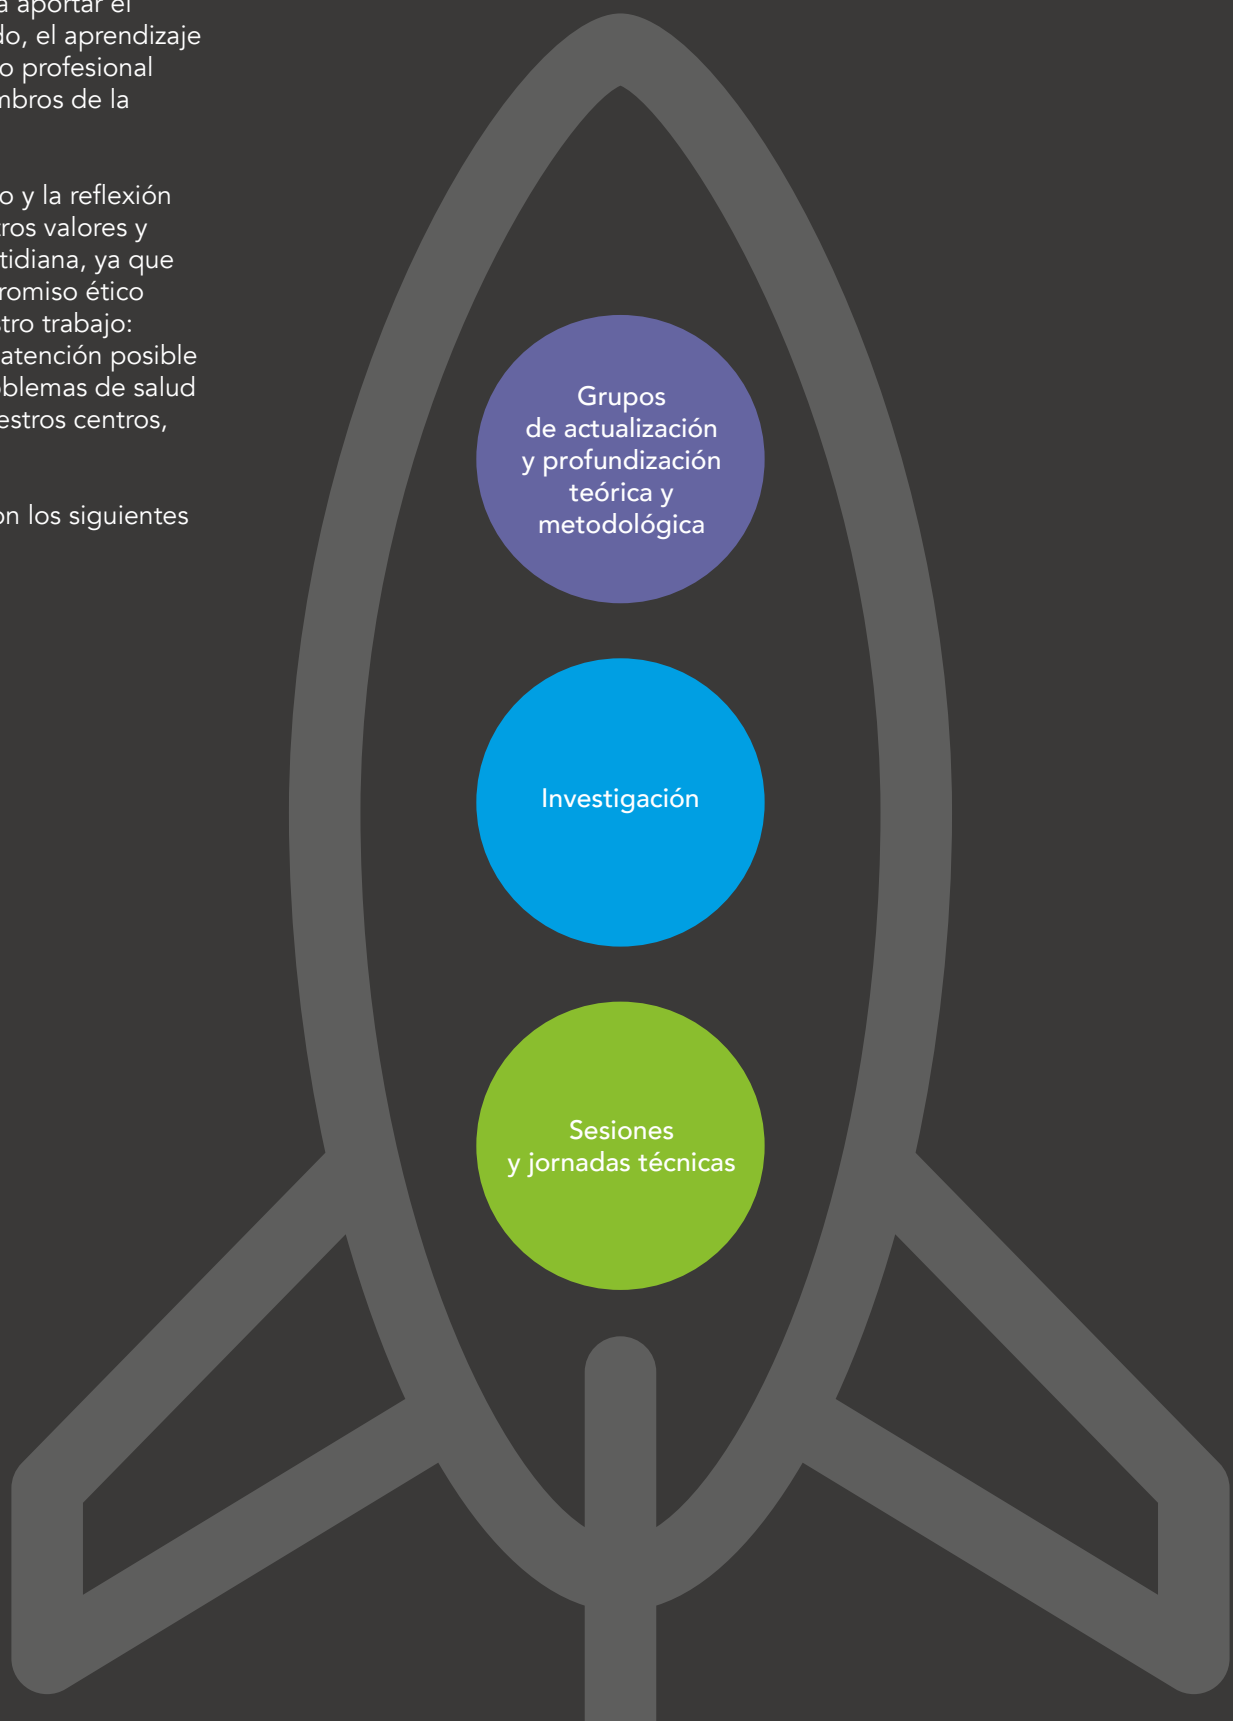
a aportar el
do, el aprendizaje
o profesional
mbros de la

o y la reflexión
ros valores y
tidiana, ya que
romiso ético
tro trabajo:
atención posible
blemas de salud
estros centros,

on los siguientes

Grupos de actualización y profundización teórica y metodológica

Investigación

Sesiones y jornadas técnicas